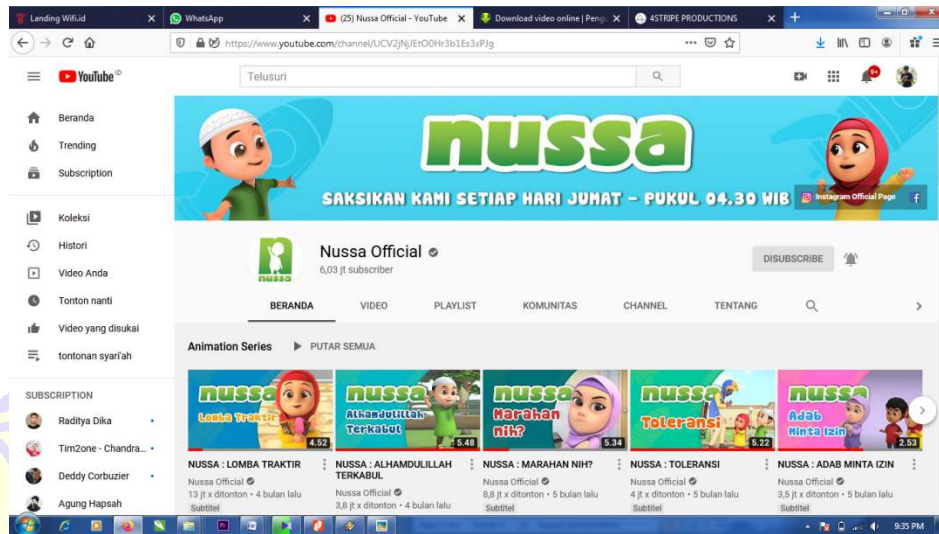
Landing Wifi.id
WhatsApp
(25) Nussa Official - YouTube
Download video online | Pengu
4STRIPE PRODUCTIONS

https://www.youtube.com/channel/UCV2jNjJEtO0Hr3b1Es3xPJg

YouTube ID
Telusuri

Beranda
Trending
Subscription
Koleksi
Histori
Video Anda
Tonton nanti
Video yang disukai
tontonan syari'ah

SUBSCRIPTION
Raditya Dika
Tim2one - Chandra...
Deddy Corbuzier
Agung Hapsah

nussa
SAKSIKAN KAMI SETIAP HARI JUMAT - PUKUL 04.30 WIB
Instagram Official Page

Nussa Official
6,03 jt subscriber
DISUBSCRIBE

BERANDA
VIDEO
PLAYLIST
KOMUNITAS
CHANNEL
TENTANG

Animation Series
PUTAR SEMUA

nussa Lomba Traktir 4.52
NUSSA : LOMBA TRAKTIR
Nussa Official
13 jt x ditonton • 4 bulan lalu
Subtitel

nussa Alhamdulillah Terkabul 5.48
NUSSA : ALHAMDULILLAH TERKABUL
Nussa Official
3,8 jt x ditonton • 4 bulan lalu

nussa Marahan nih? 5.34
NUSSA : MARAHAN NIH?
Nussa Official
8,8 jt x ditonton • 5 bulan lalu
Subtitel

nussa Toleransi 5.22
NUSSA : TOLERANSI
Nussa Official
4 jt x ditonton • 5 bulan lalu
Subtitel

nussa Adab Minta Izin 2.53
NUSSA : ADAB MINTA IZIN
Nussa Official
3,5 jt x ditonton • 5 bulan lalu

9:35 PM